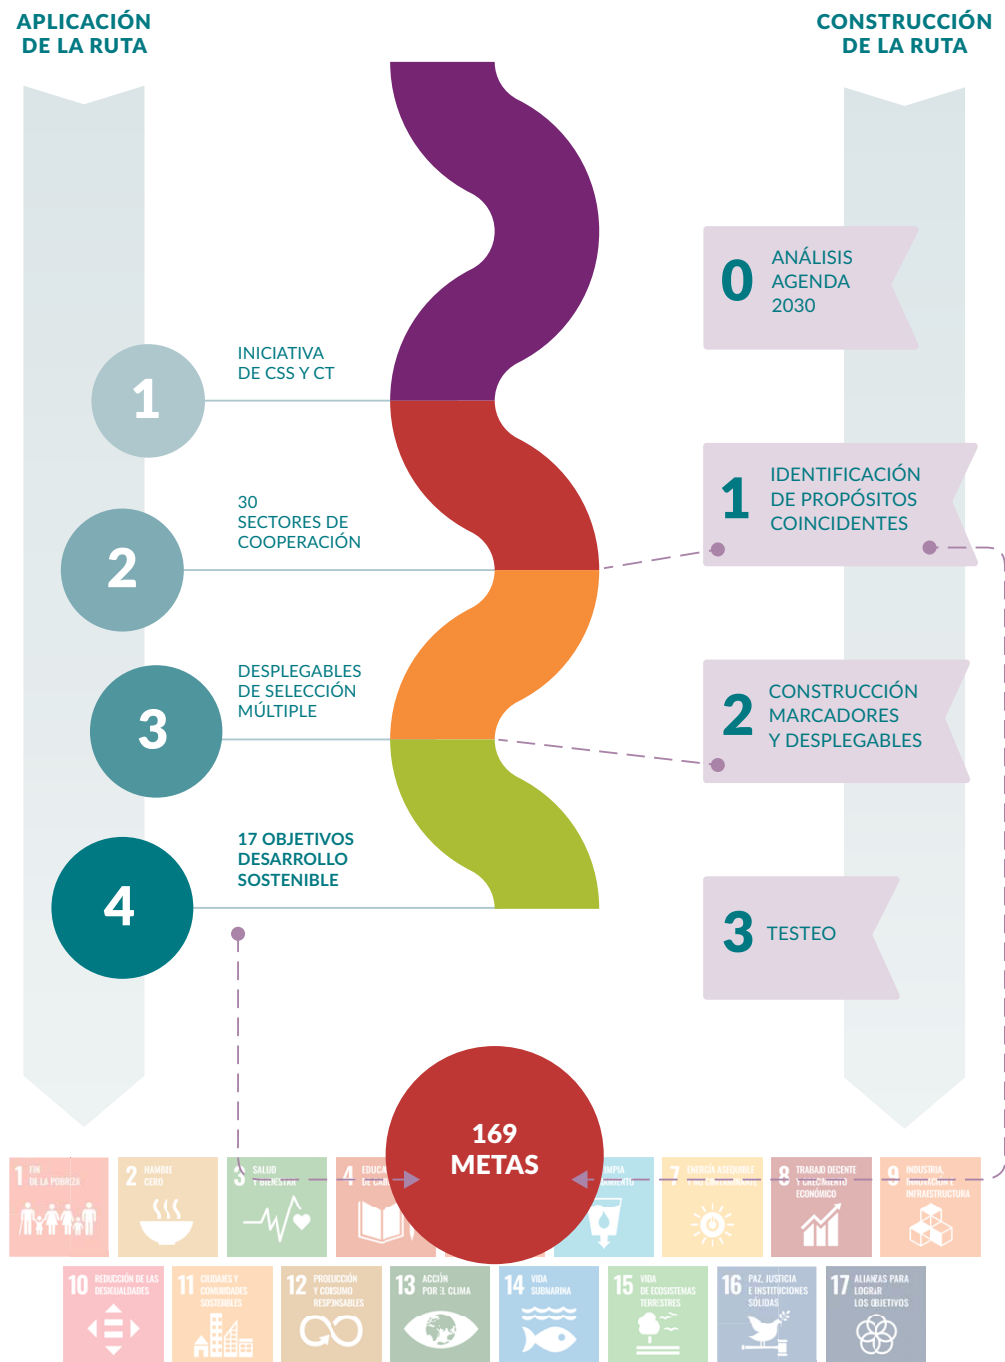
APLICACIÓN DE LA RUTA

CONSTRUCCIÓN DE LA RUTA

0 ANÁLISIS AGENDA 2030

1 INICIATIVA DE CSS Y CT

1 IDENTIFICACIÓN DE PROPÓSITOS COINCIDENTES

2 30 SECTORES DE COOPERACIÓN

2 CONSTRUCCIÓN MARCADORES Y DESPLEGABLES

3 DESPLEGABLES DE SELECCIÓN MÚLTIPLE

3 TESTEO

4 17 OBJETIVOS DESARROLLO SOSTENIBLE

169 METAS

1 FIN DE LA POBREZA
2 HAMBRE CERO
3 SALUD Y BIENESTAR
4 EDUCACIÓN DE CALIDAD
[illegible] LIMPIA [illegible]
7 ENERGÍA ASEQUIBLE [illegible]
8 TRABAJO DECENTE Y CRECIMIENTO ECONÓMICO
9 INDUSTRIA, INNOVACIÓN E INFRAESTRUCTURA
10 REDUCCIÓN DE LAS DESIGUALDADES
11 CIUDADES Y COMUNIDADES SOSTENIBLES
12 PRODUCCIÓN Y CONSUMO RESPONSABLES
13 ACCIÓN POR EL CLIMA
14 VIDA SUBMARINA
15 VIDA DE ECOSISTEMAS TERRESTRES
16 PAZ, JUSTICIA E INSTITUCIONES SÓLIDAS
17 ALIANZAS PARA LOGRAR LOS OBJETIVOS